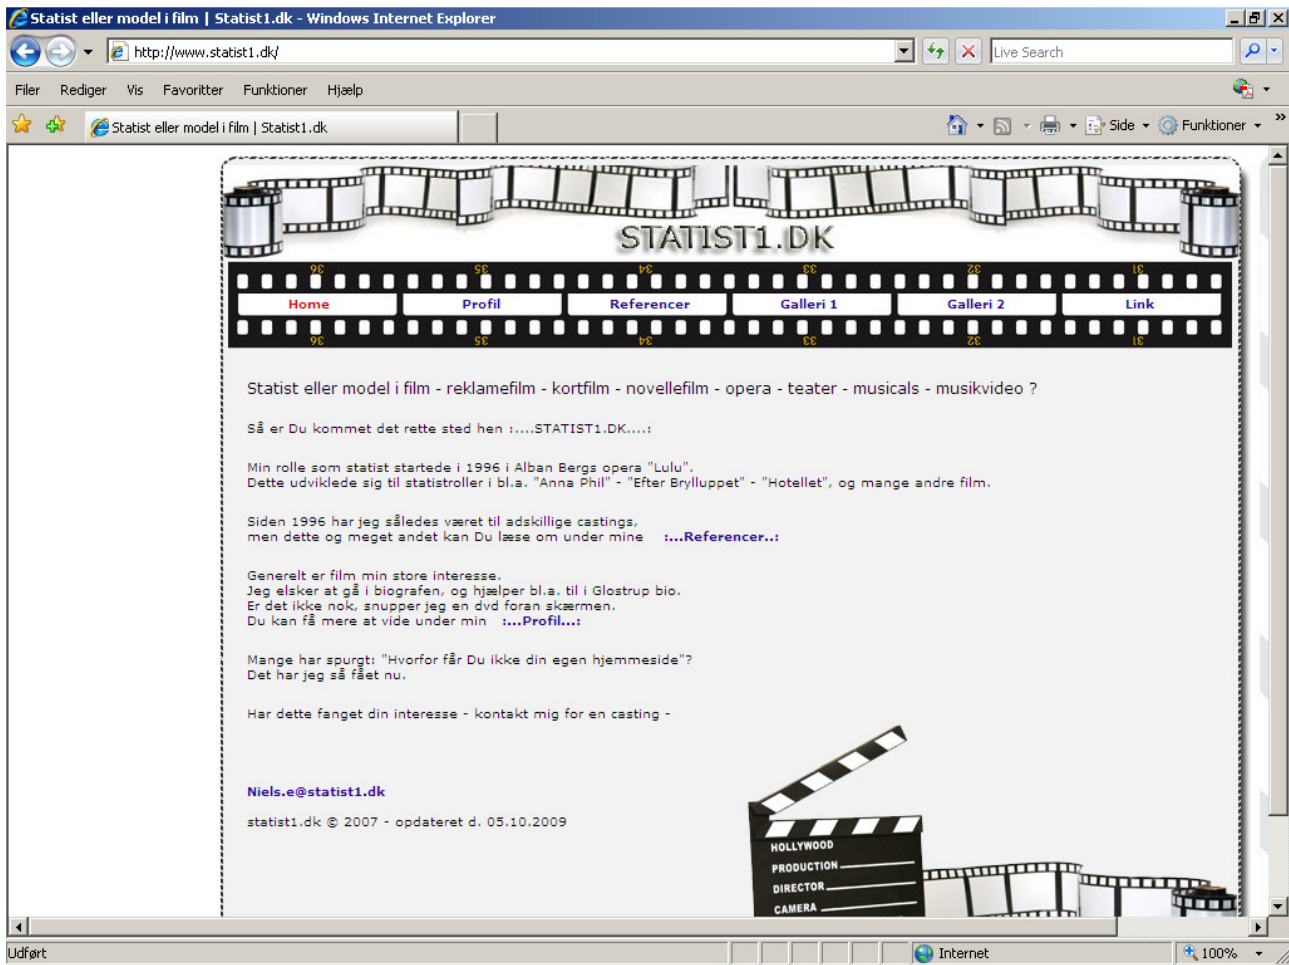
Statist eller model i film | Statist1.dk - Windows Internet Explorer

http://www.statist1.dk/

Live Search

Filer Rediger Vis Favoritter Funktioner Hjælp

Statist eller model i film | Statist1.dk

Side Funktioner

STATIST1.DK

36 35 34 33 32 31

Home Profil Referencer Galleri 1 Galleri 2 Link

36 35 34 33 32 31

Statist eller model i film - reklamefilm - kortfilm - novellefilm - opera - teater - musicals - musikvideo ?

Så er Du kommet det rette sted hen :....STATIST1.DK....:

Min rolle som statist startede i 1996 i Alban Bergs opera "Lulu". Dette udviklede sig til statistroller i bl.a. "Anna Phil" - "Efter Brylluppet" - "Hotellet", og mange andre film.

Siden 1996 har jeg således været til adskillige castings, men dette og meget andet kan Du læse om under mine :...Referencer..:

Generelt er film min store interesse. Jeg elsker at gå i biografen, og hjælper bl.a. til i Glostrup bio. Er det ikke nok, snupper jeg en dvd foran skærmen. Du kan få mere at vide under min :...Profil...:

Mange har spurgt: "Hvorfor får Du ikke din egen hjemmeside"? Det har jeg så fået nu.

Har dette fanget din interesse - kontakt mig for en casting -

Niels.e@statist1.dk

statist1.dk © 2007 - opdateret d. 05.10.2009

HOLLYWOOD
PRODUCTION
DIRECTOR
CAMERA

Udført

Internet

100%